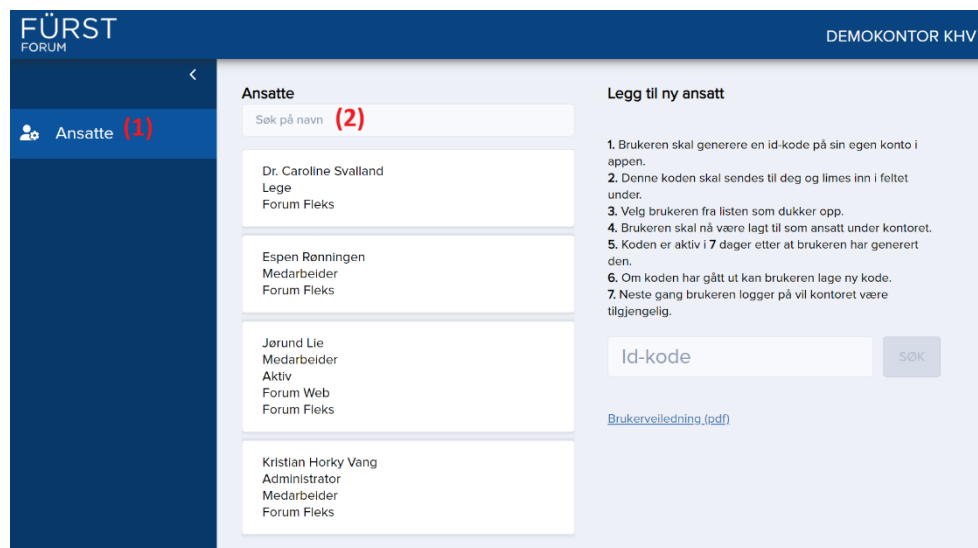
FÜRST
FORUM

DEMOKONTOR KHV

<

Ansatte (1)

Ansatte

Søk på navn (2)

Dr. Caroline Svalland
Lege
Forum Fleks

Espen Rønningen
Medarbeider
Forum Fleks

Jørund Lie
Medarbeider
Aktiv
Forum Web
Forum Fleks

Kristian Horky Vang
Administrator
Medarbeider
Forum Fleks

Legg til ny ansatt

1. Brukeren skal generere en id-kode på sin egen konto i appen.
2. Denne koden skal sendes til deg og limes inn i feltet under.
3. Velg brukeren fra listen som dukker opp.
4. Brukeren skal nå være lagt til som ansatt under kontoret.
5. Koden er aktiv i 7 dager etter at brukeren har generert den.
6. Om koden har gått ut kan brukeren lage ny kode.
7. Neste gang brukeren logger på vil kontoret være tilgjengelig.

Id-kode

SØK

Brukerveiledning (pdf)